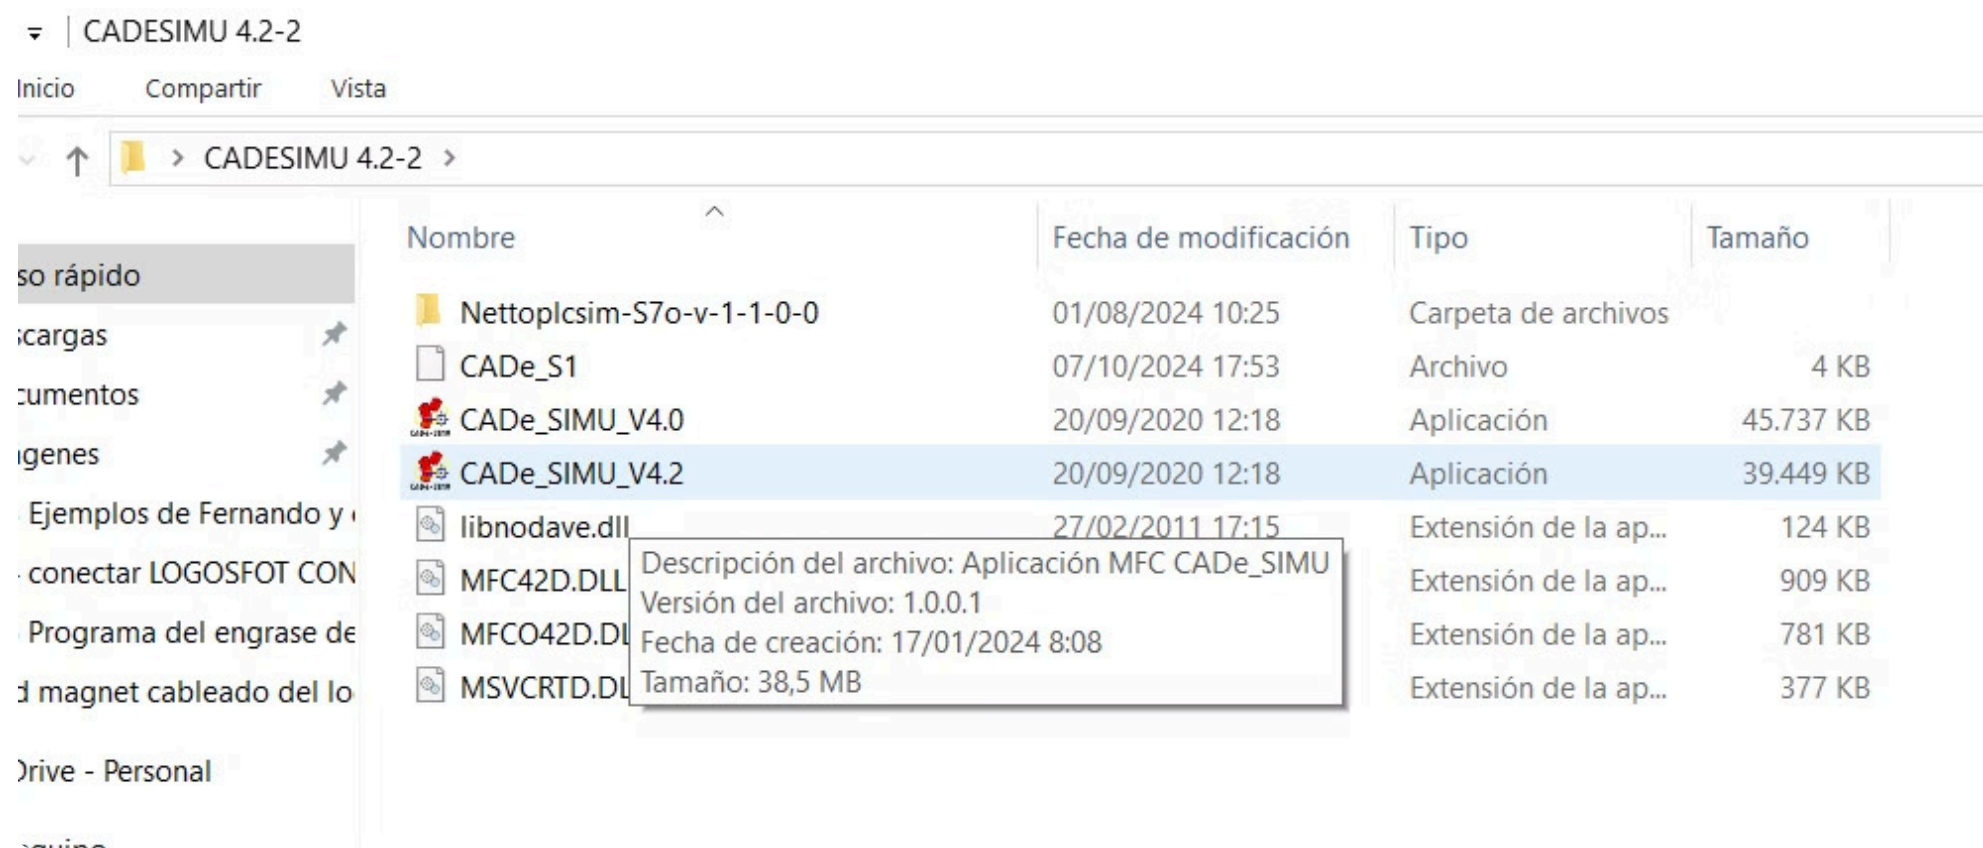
CADESIMU 4.2-2

Inicio Compartir Vista

CADESIMU 4.2-2 >

so rápido
scargas
cumentos
ıgenes
Ejemplos de Fernando y
conectar LOGOSFOT CON
Programa del engrase de
d magnet cableado del lo
Drive - Personal

| Nombre | Fecha de modificación | Tipo | Tamaño |
|---|---|---|---|
| Nettoplcsim-S7o-v-1-1-0-0 | 01/08/2024 10:25 | Carpeta de archivos | |
| CADe_S1 | 07/10/2024 17:53 | Archivo | 4 KB |
| CADe_SIMU_V4.0 | 20/09/2020 12:18 | Aplicación | 45.737 KB |
| CADe_SIMU_V4.2 | 20/09/2020 12:18 | Aplicación | 39.449 KB |
| libnodave.dll | 27/02/2011 17:15 | Extensión de la ap... | 124 KB |
| MFC42D.DLL | | Extensión de la ap... | 909 KB |
| MFCO42D.DL | | Extensión de la ap... | 781 KB |
| MSVCRTD.DL | | Extensión de la ap... | 377 KB |

Descripción del archivo: Aplicación MFC CADe_SIMU
Versión del archivo: 1.0.0.1
Fecha de creación: 17/01/2024 8:08
Tamaño: 38,5 MB